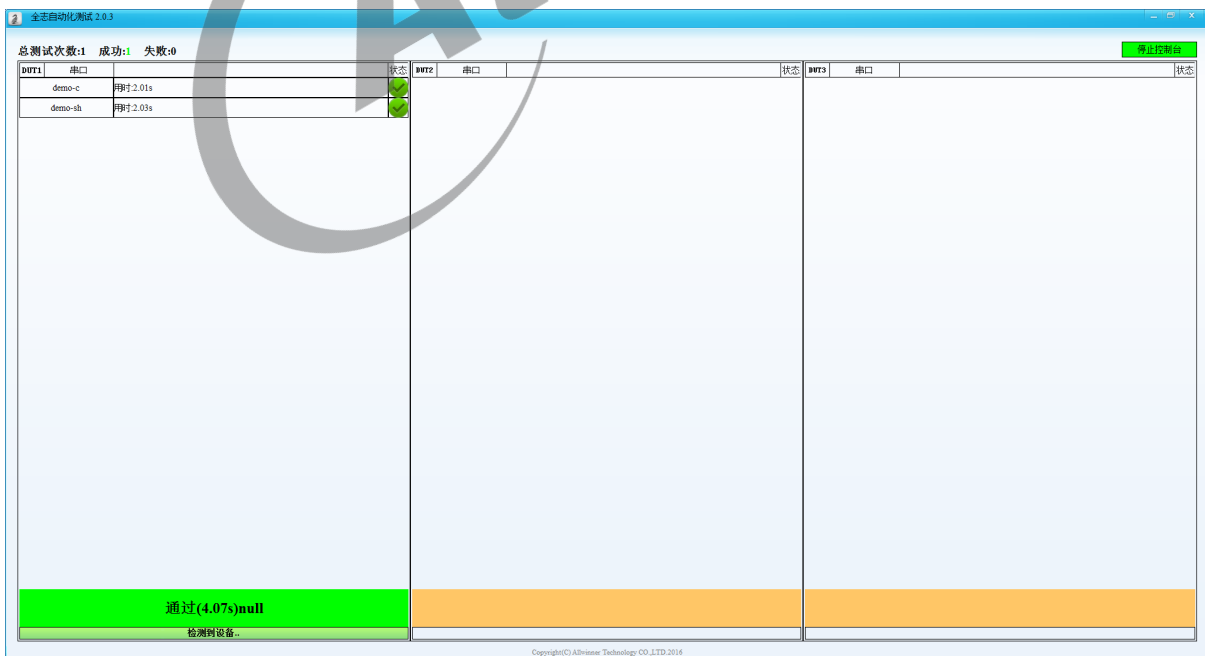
全志自动化测试 2.0.3

总测试次数:1 成功:1 失败:0

停止控制台

| DUT1 | 串口 | | 状态 |
|---|---|---|---|
| | demo-c | 用时:2.01s | |
| | demo-sh | 用时:2.03s | |

| DUT2 | 串口 | | 状态 |
|---|---|---|---|

| DUT3 | 串口 | | 状态 |
|---|---|---|---|

通过(4.07s)null

检测到设备..

Copyright(C) Allwinner Technology CO.,LTD.2016